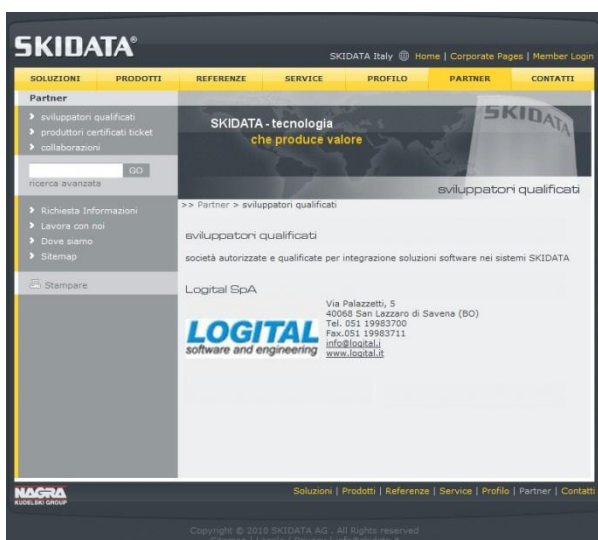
SKIDATA®

SKIDATA Italy Home | Corporate Pages | Member Login

SOLUZIONI | PRODOTTI | REFERENZE | SERVICE | PROFILO | PARTNER | CONTATTI

Partner

sviluppatori qualificati
produttori certificati ticket
collaborazioni

GO
ricerca avanzata

Richiesta Informazioni
Lavora con noi
Dove siamo
Sitemap

Stampare

SKIDATA - tecnologia
che produce valore

SKIDATA

sviluppatori qualificati

>> Partner > sviluppatori qualificati

sviluppatori qualificati

società autorizzate e qualificate per integrazione soluzioni software nei sistemi SKIDATA

Logital SpA

LOGITAL
software and engineering

Via Palazzetti, 5
40068 San Lazzaro di Savena (BO)
Tel. 051 19983700
Fax.051 19983711
info@logital.i
www.logital.it

NAGRA
KUDELSKI GROUP

Soluzioni | Prodotti | Referenze | Service | Profilo | Partner | Contatti

Copyright © 2010 SKIDATA AG . All Rights reserved
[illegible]